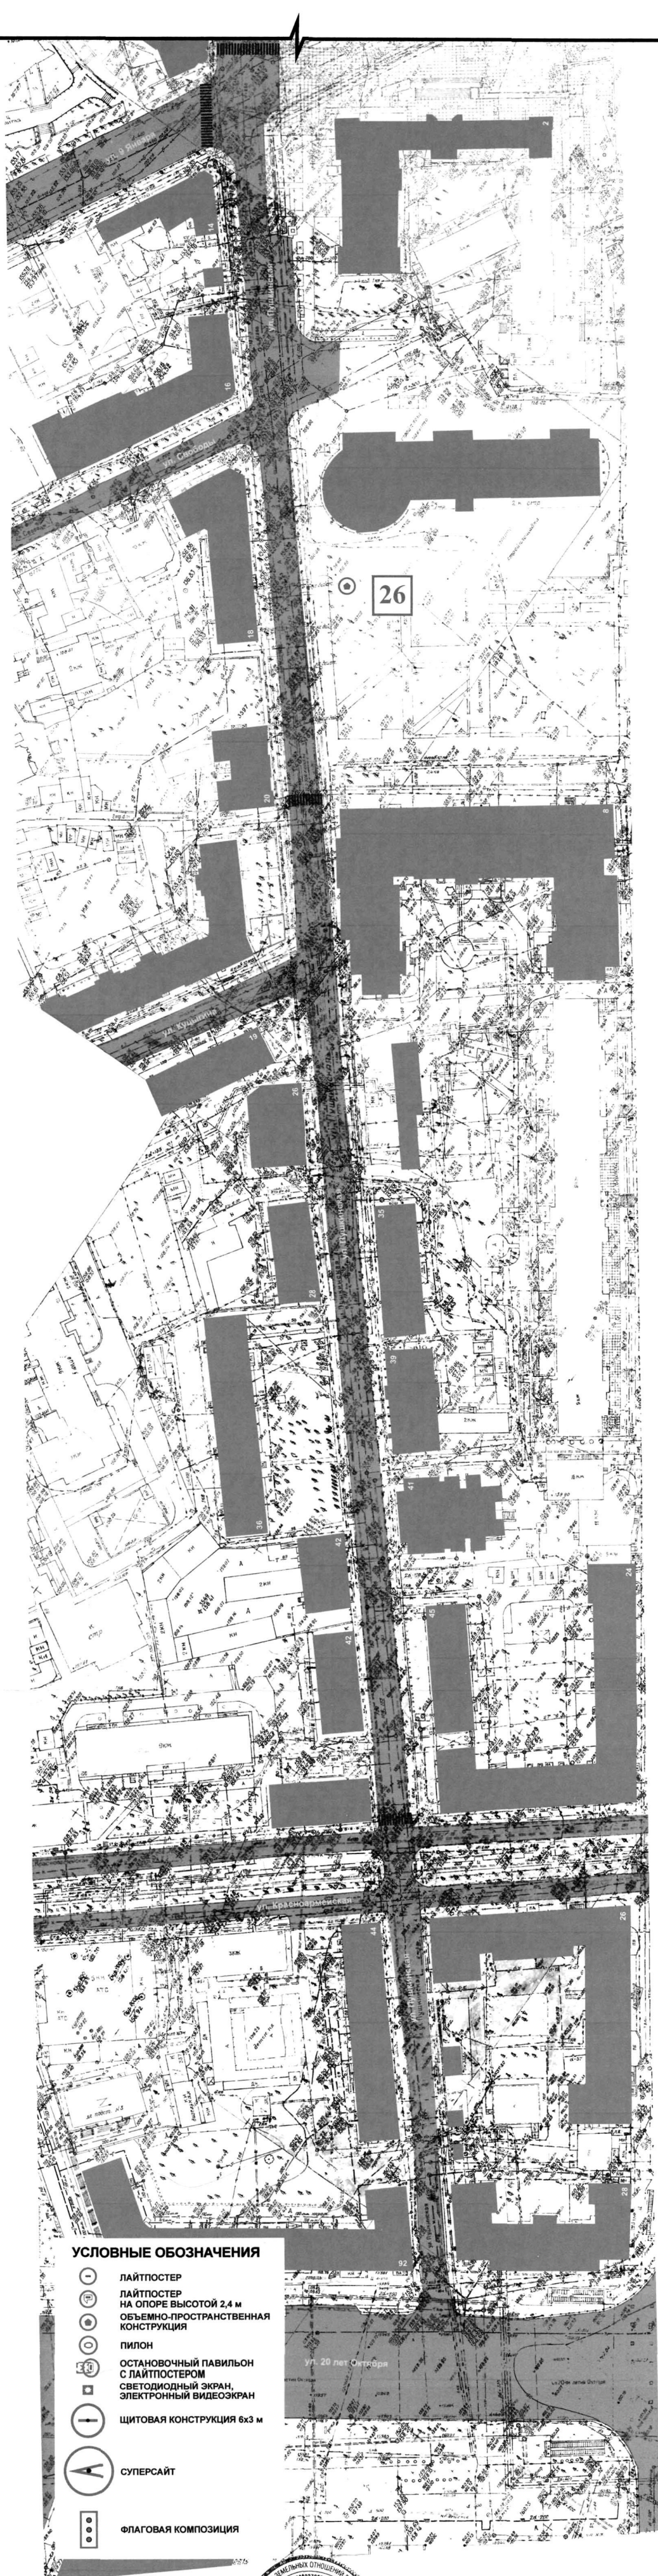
ул. 9 Января
ул. Пушкинская
ул. Свободы
26
ул. Кольцова
ул. Пушкинская
ул. Красноармейская
ул. Пушкинская
ул. 20 лет Октября
2
16
18
20
8
19
24
35
28
39
41
36
43
45
47
24
44
26
28
92
УСЛОВНЫЕ ОБОЗНАЧЕНИЯ
ЛАЙТПОСТЕР
ЛАЙТПОСТЕР НА ОПОРЕ ВЫСОТОЙ 2,4 м
ОБЪЕМНО-ПРОСТРАНСТВЕННАЯ КОНСТРУКЦИЯ
ПИЛОН
ОСТАНОВОЧНЫЙ ПАВИЛЬОН С ЛАЙТПОСТЕРОМ
СВЕТОДИОДНЫЙ ЭКРАН, ЭЛЕКТРОННЫЙ ВИДЕОЭКРАН
ЩИТОВАЯ КОНСТРУКЦИЯ 6х3 м
СУПЕРСАЙТ
ФЛАГОВАЯ КОМПОЗИЦИЯ
ЗЕМЕЛЬНЫХ ОТНОШЕНИЙ